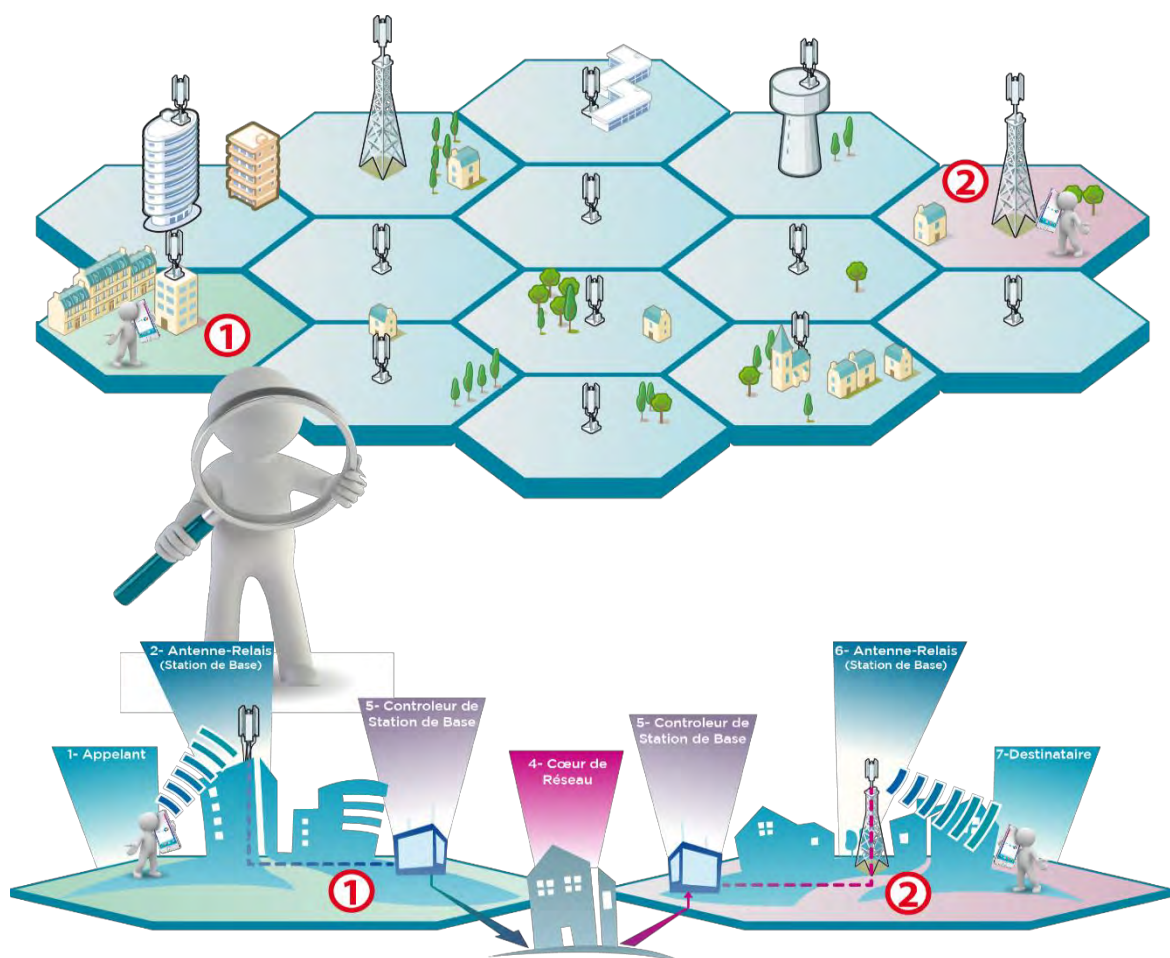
②

①

2- Antenne-Relais
(Station de Base)

5- Controleur de Station de Base

1- Appelant

4- Cœur de Réseau

5- Controleur de Station de Base

6- Antenne-Relais
(Station de Base)

7-Destinataire

①

②